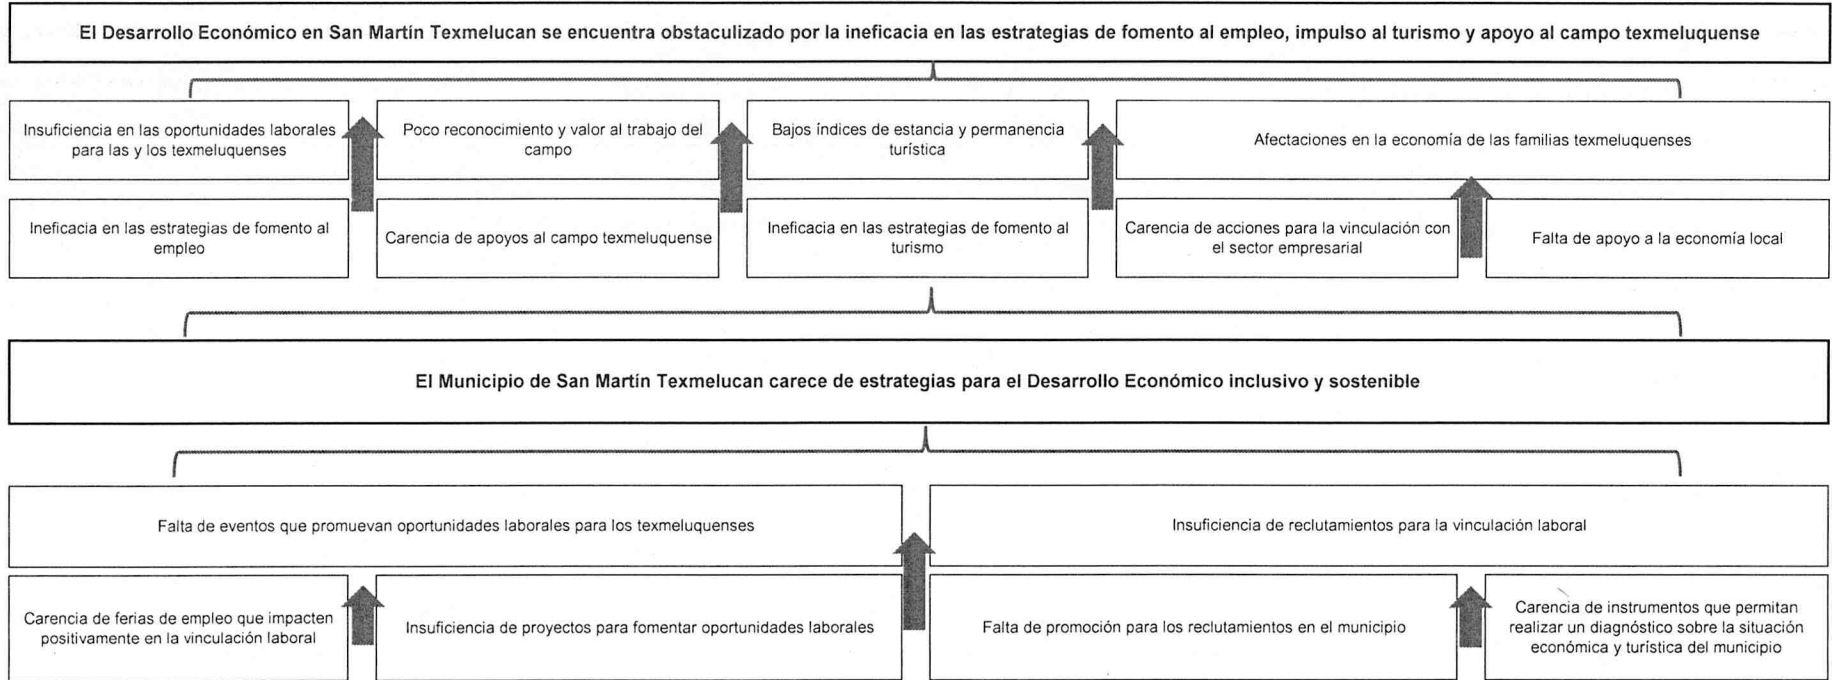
El Desarrollo Económico en San Martín Texmelucan se encuentra obstaculizado por la ineficacia en las estrategias de fomento al empleo, impulso al turismo y apoyo al campo texmeluquense

Insuficiencia en las oportunidades laborales para las y los texmeluquenses

Poco reconocimiento y valor al trabajo del campo

Bajos índices de estancia y permanencia turística

Afectaciones en la economía de las familias texmeluquenses

Ineficacia en las estrategias de fomento al empleo

Carencia de apoyos al campo texmeluquense

Ineficacia en las estrategias de fomento al turismo

Carencia de acciones para la vinculación con el sector empresarial

Falta de apoyo a la economía local

El Municipio de San Martín Texmelucan carece de estrategias para el Desarrollo Económico inclusivo y sostenible

Falta de eventos que promuevan oportunidades laborales para los texmeluquenses

Insuficiencia de reclutamientos para la vinculación laboral

Carencia de ferias de empleo que impacten positivamente en la vinculación laboral

Insuficiencia de proyectos para fomentar oportunidades laborales

Falta de promoción para los reclutamientos en el municipio

Carencia de instrumentos que permitan realizar un diagnóstico sobre la situación económica y turística del municipio